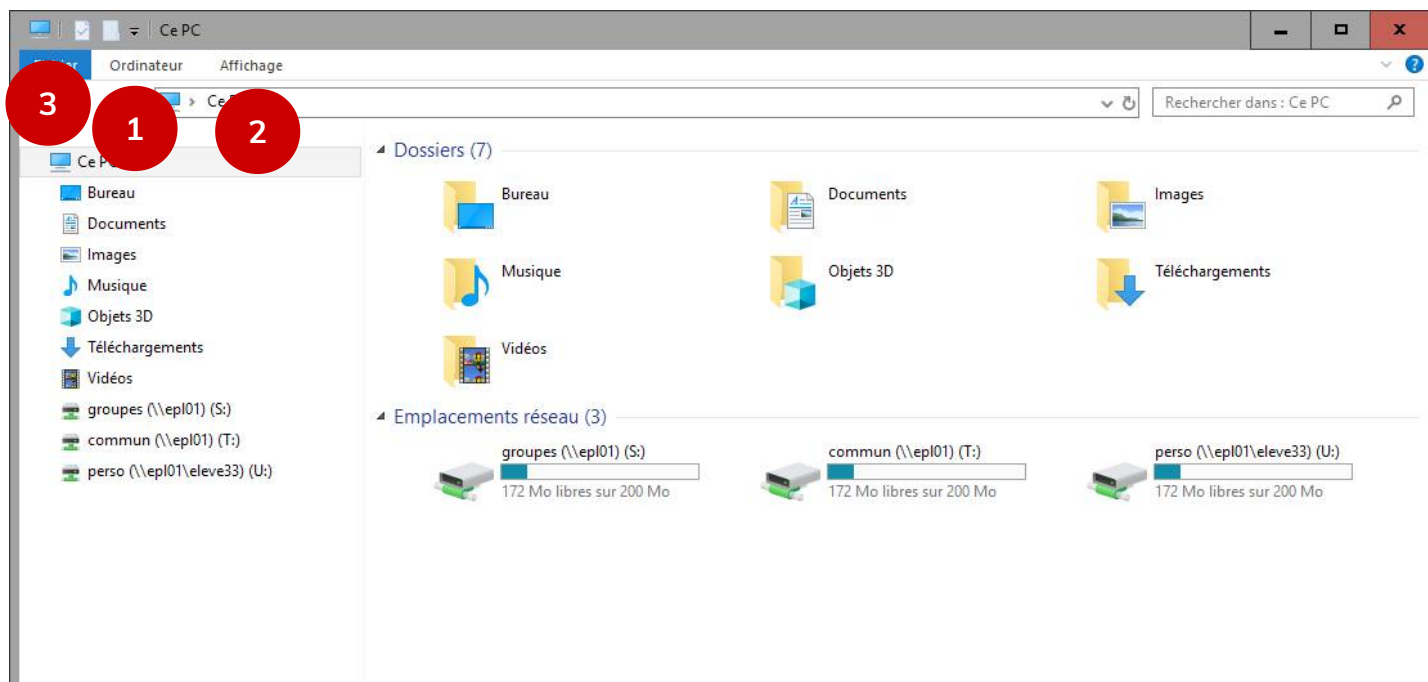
Ce PC

Fichier Ordinateur Affichage

3 1 2

Ce PC

Rechercher dans : Ce PC

Ce PC
Bureau
Documents
Images
Musique
Objets 3D
Téléchargements
Vidéos
groupes (\\epl01) (S:)
commun (\\epl01) (T:)
perso (\\epl01\eleve33) (U:)

Dossiers (7)

Bureau
Documents
Images
Musique
Objets 3D
Téléchargements
Vidéos

Emplacements réseau (3)

groupes (\\epl01) (S:)
172 Mo libres sur 200 Mo

commun (\\epl01) (T:)
172 Mo libres sur 200 Mo

perso (\\epl01\eleve33) (U:)
172 Mo libres sur 200 Mo